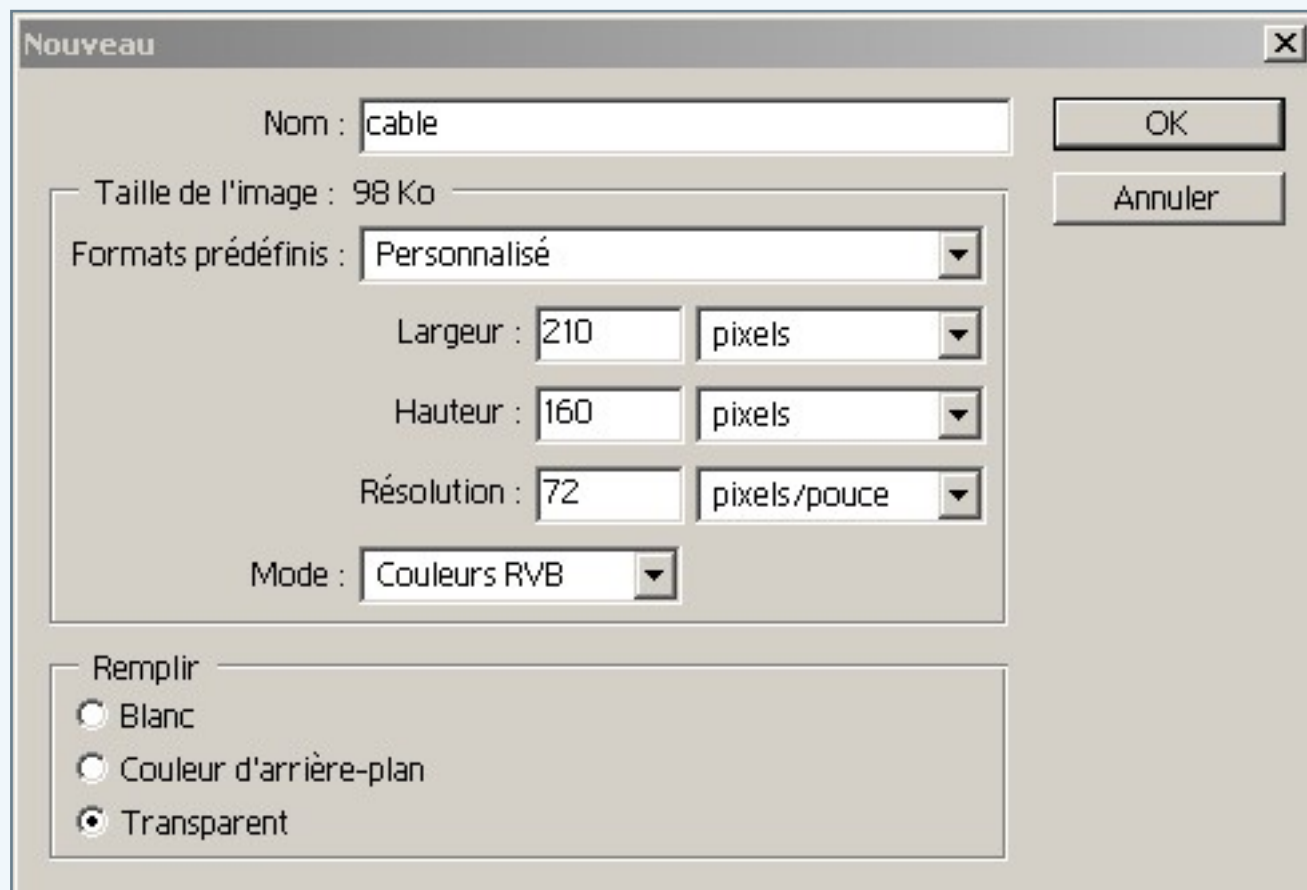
Nouveau

Nom : cable

OK

Annuler

Taille de l'image : 98 Ko

Formats prédéfinis : Personnalisé

Largeur : 210 pixels

Hauteur : 160 pixels

Résolution : 72 pixels/pouce

Mode : Couleurs RVB

Remplir

Blanc

Couleur d'arrière-plan

Transparent